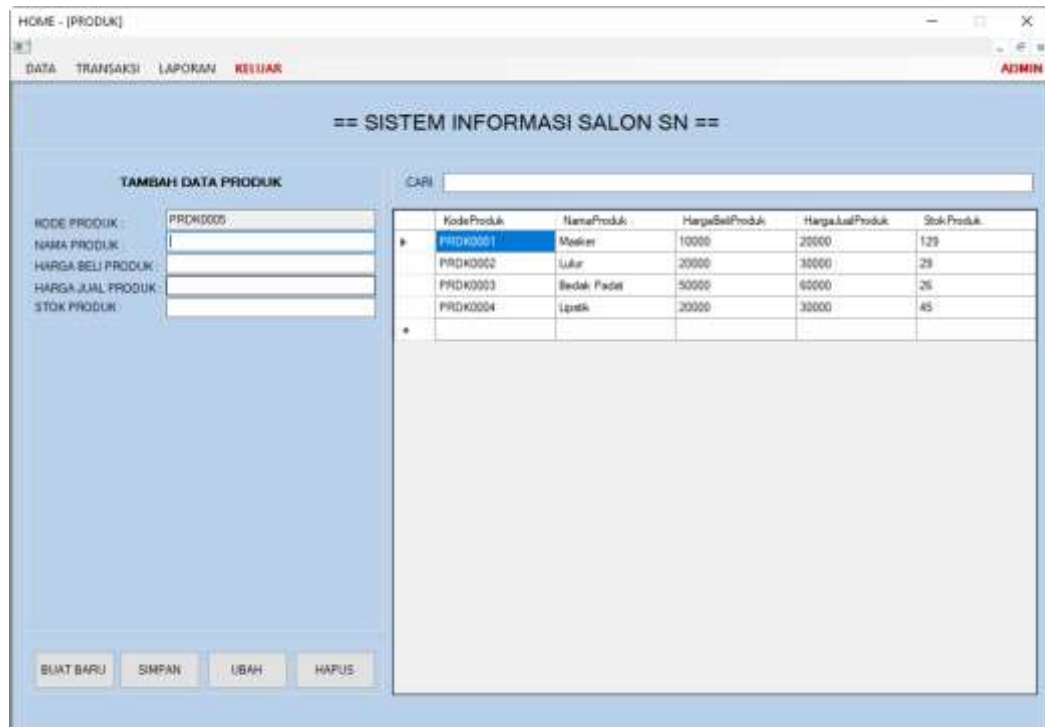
HOME - [PRODUK]

DATA TRANSAKSI LAPORAN KELUAR

ADMIN

== SISTEM INFORMASI SALON SN ==

TAMBAH DATA PRODUK

KODE PRODUK : PRDK0005
NAMA PRODUK
HARGA BELI PRODUK
HARGA JUAL PRODUK
STOK PRODUK

CARI

| KodeProduk | NamaProduk | HargaBeliProduk | HargaJualProduk | StokProduk |
|---|---|---|---|---|
| PRDK0001 | Masker | 10000 | 20000 | 129 |
| PRDK0002 | Lulur | 20000 | 30000 | 29 |
| PRDK0003 | Bedak Padat | 50000 | 60000 | 26 |
| PRDK0004 | Lipstik | 20000 | 30000 | 45 |

BUAT BARU SIMPAN UBAH HAPUS